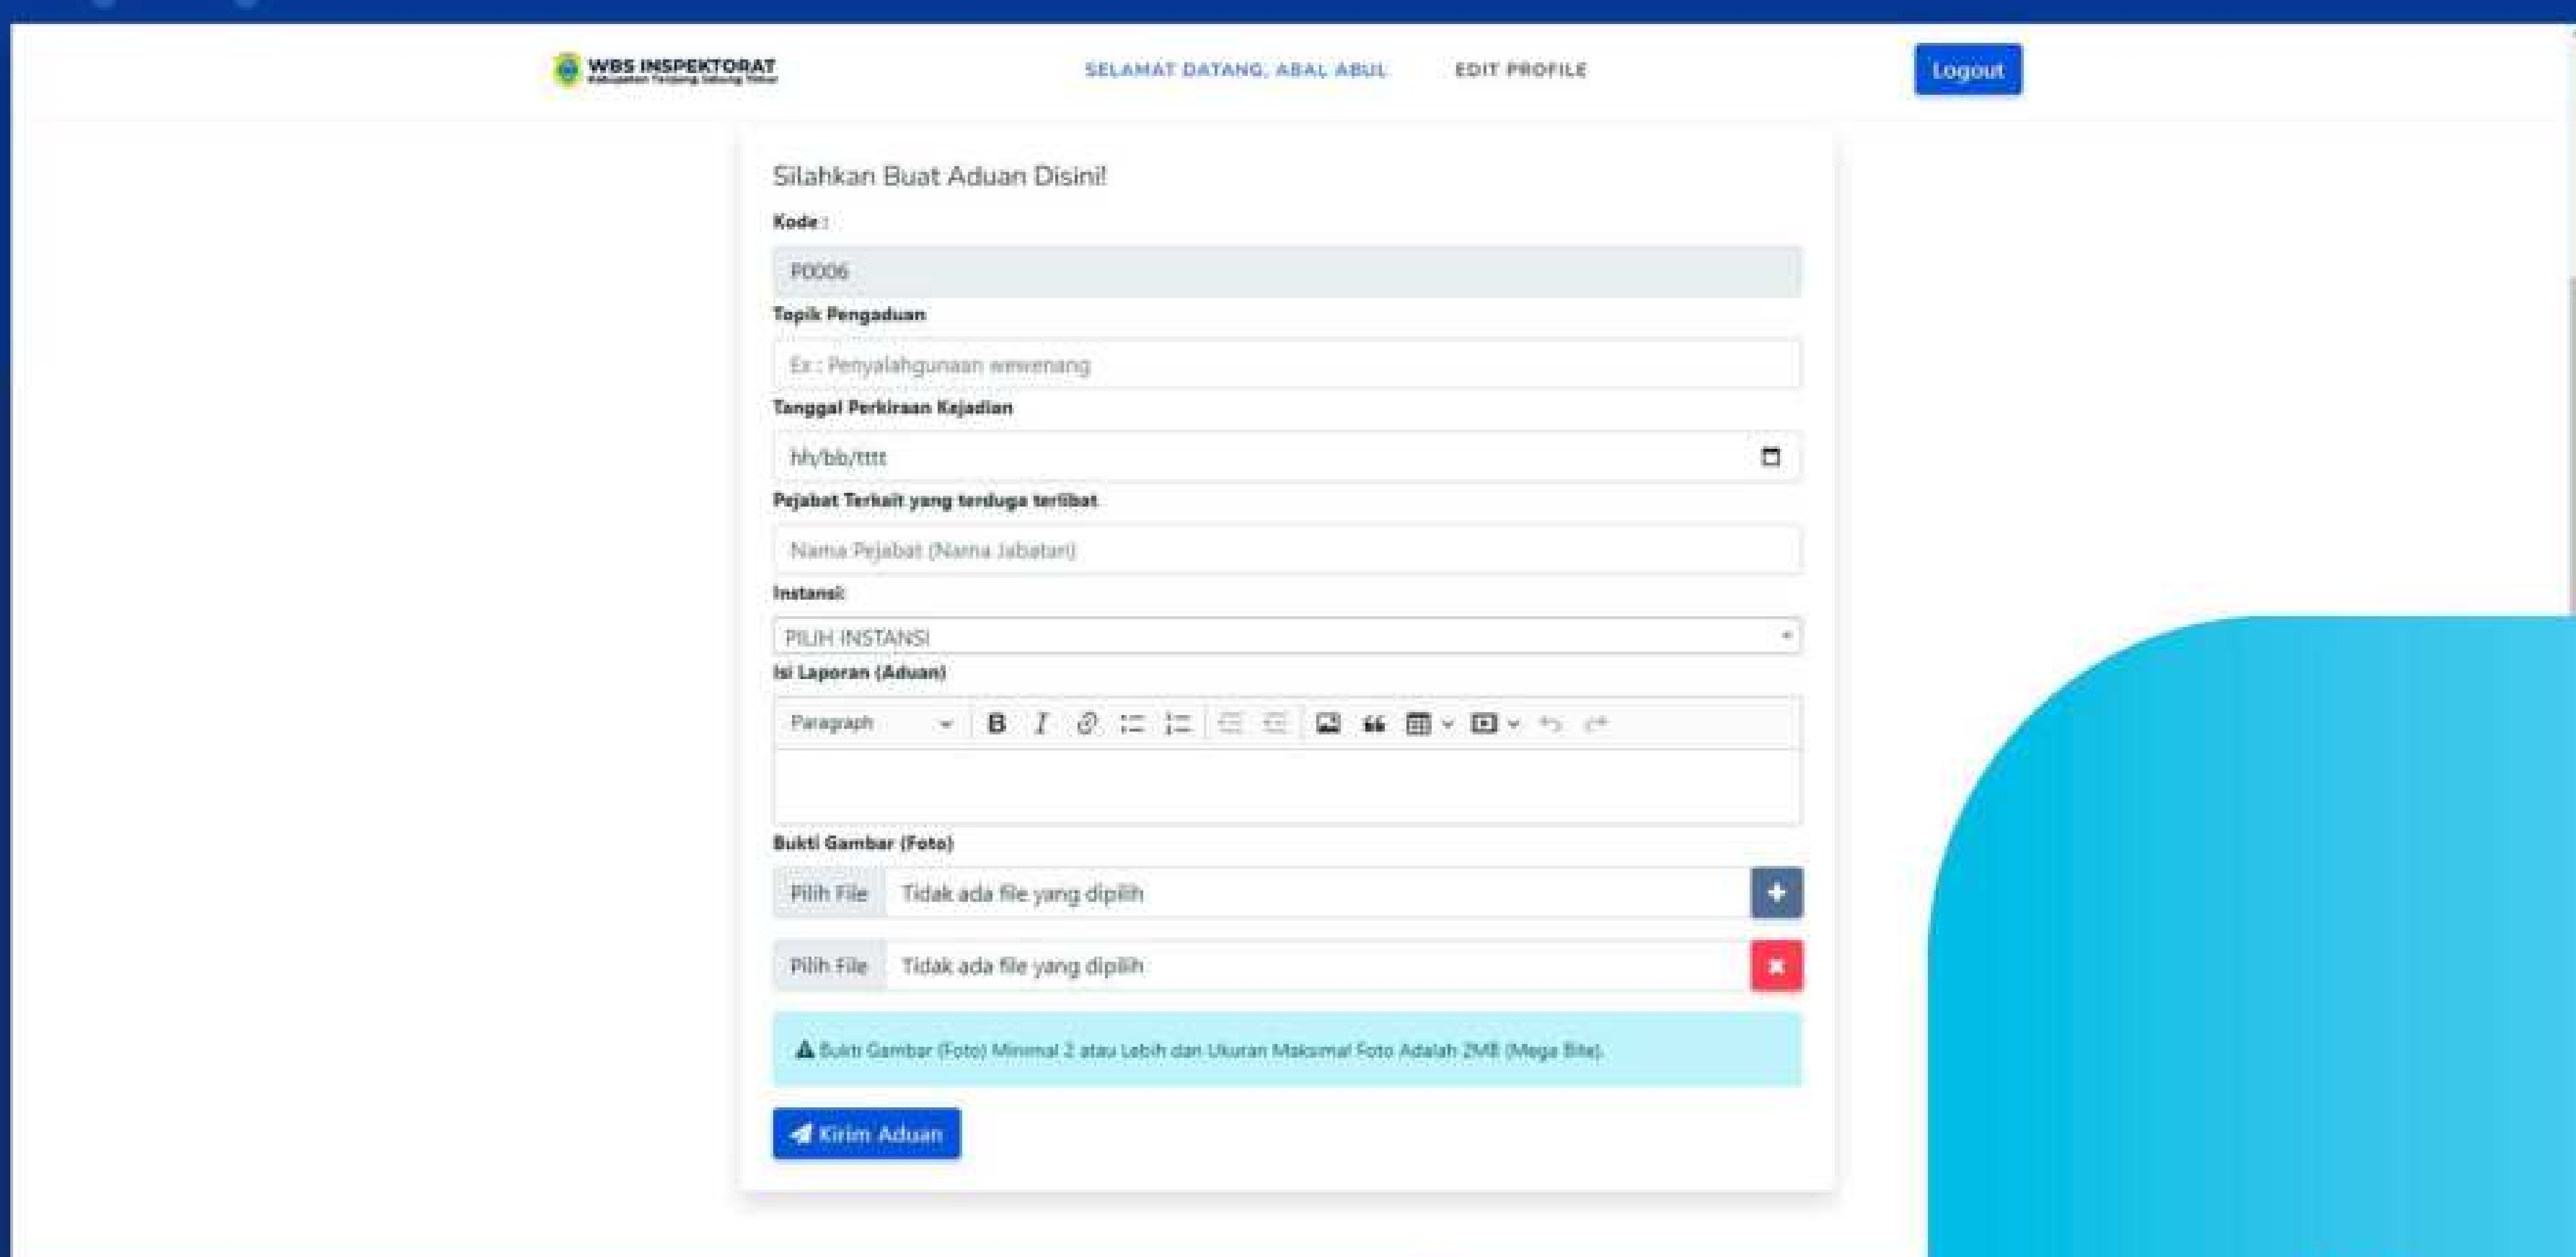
WBS INSPEKTORAT
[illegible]

SELAMAT DATANG, ABAL ABUL

EDIT PROFILE

Logout

Silahkan Buat Aduan Disini!

Kode :

P0006

Topik Pengaduan

Ex : Penyalahgunaan wewenang

Tanggal Perkiraan Kejadian

hh/bb/tttt

Pejabat Terkait yang terduga terlibat

Nama Pejabat (Nama Jabatan)

Instansi:

PILIH INSTANSI

Isi Laporan (Aduan)

Paragraph

Bukti Gambar (Foto)

Pilih File Tidak ada file yang dipilih

Pilih File Tidak ada file yang dipilih

Bukti Gambar (Foto) Minimal 2 atau Lebih dan Ukuran Maksimal Foto Adalah 2MB (Mega Bite).

Kirim Aduan